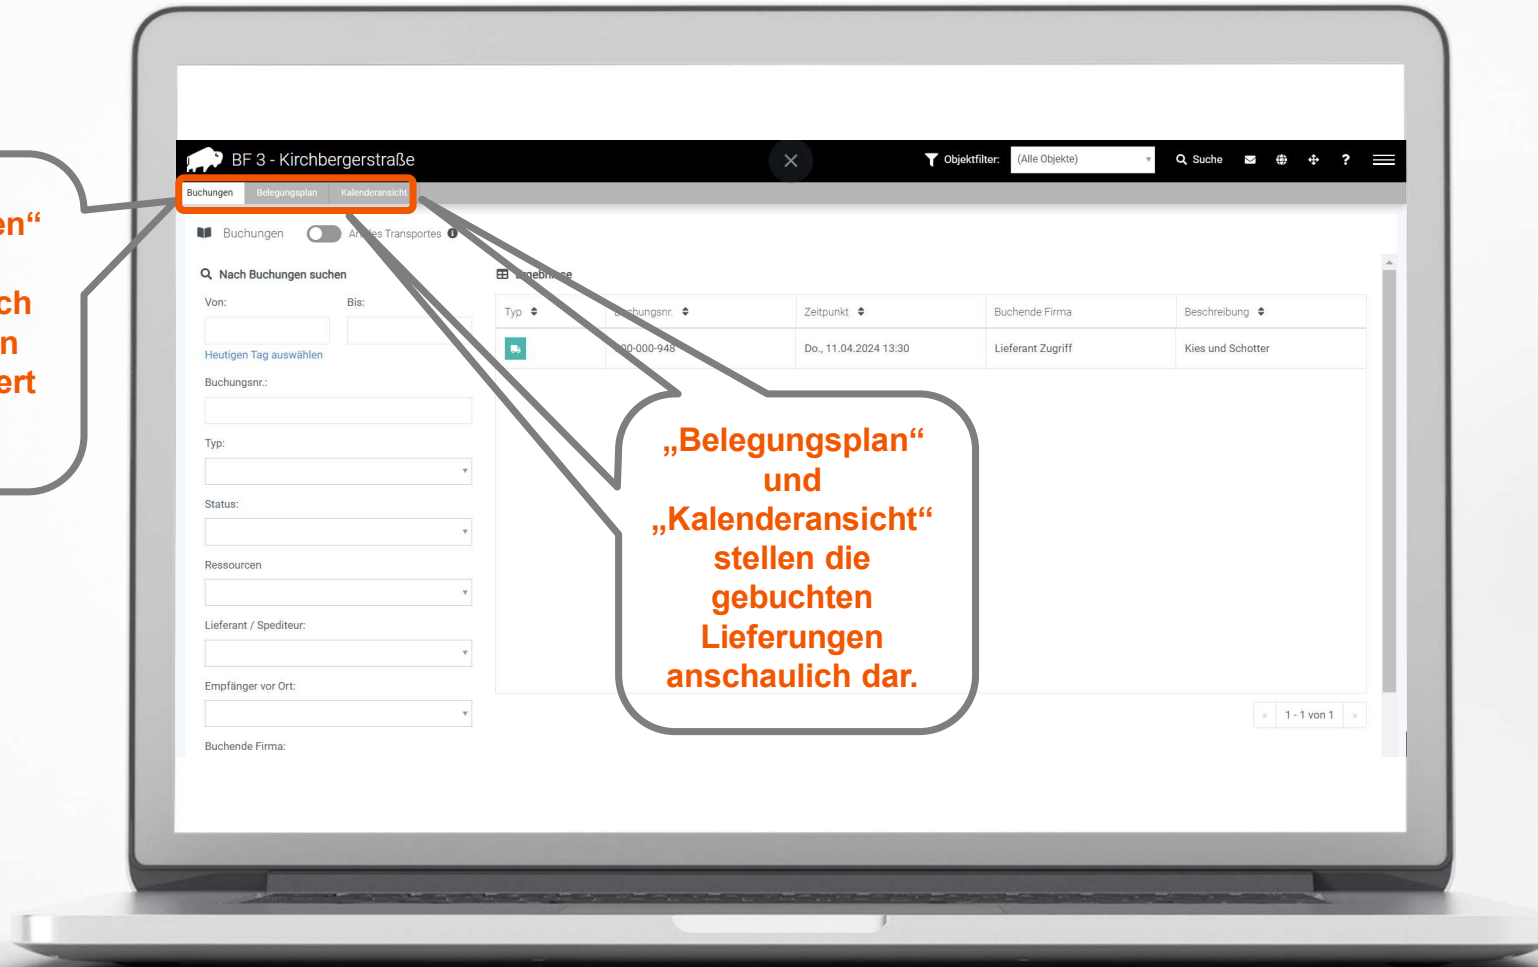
en“

ch
n
ert

BF 3 - Kirchbergerstraße

Objektfilter: (Alle Objekte)

Suche

?

Buchungen Belegungsplan Kalenderansicht

Buchungen Ar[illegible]es Transportes

Nach Buchungen suchen

Von: Bis:

Heutigen Tag auswählen

Buchungsnr.:

Typ:

Status:

Ressourcen

Lieferant / Spediteur:

Empfänger vor Ort:

Buchende Firma:

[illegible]gebnisse

| Typ | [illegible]chungsnr. | Zeitpunkt | Buchende Firma | Beschreibung |
|---|---|---|---|---|
| | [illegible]00-000-948 | Do., 11.04.2024 13:30 | Lieferant Zugriff | Kies und Schotter |

1 - 1 von 1

„Belegungsplan“ und „Kalenderansicht“ stellen die gebuchten Lieferungen anschaulich dar.